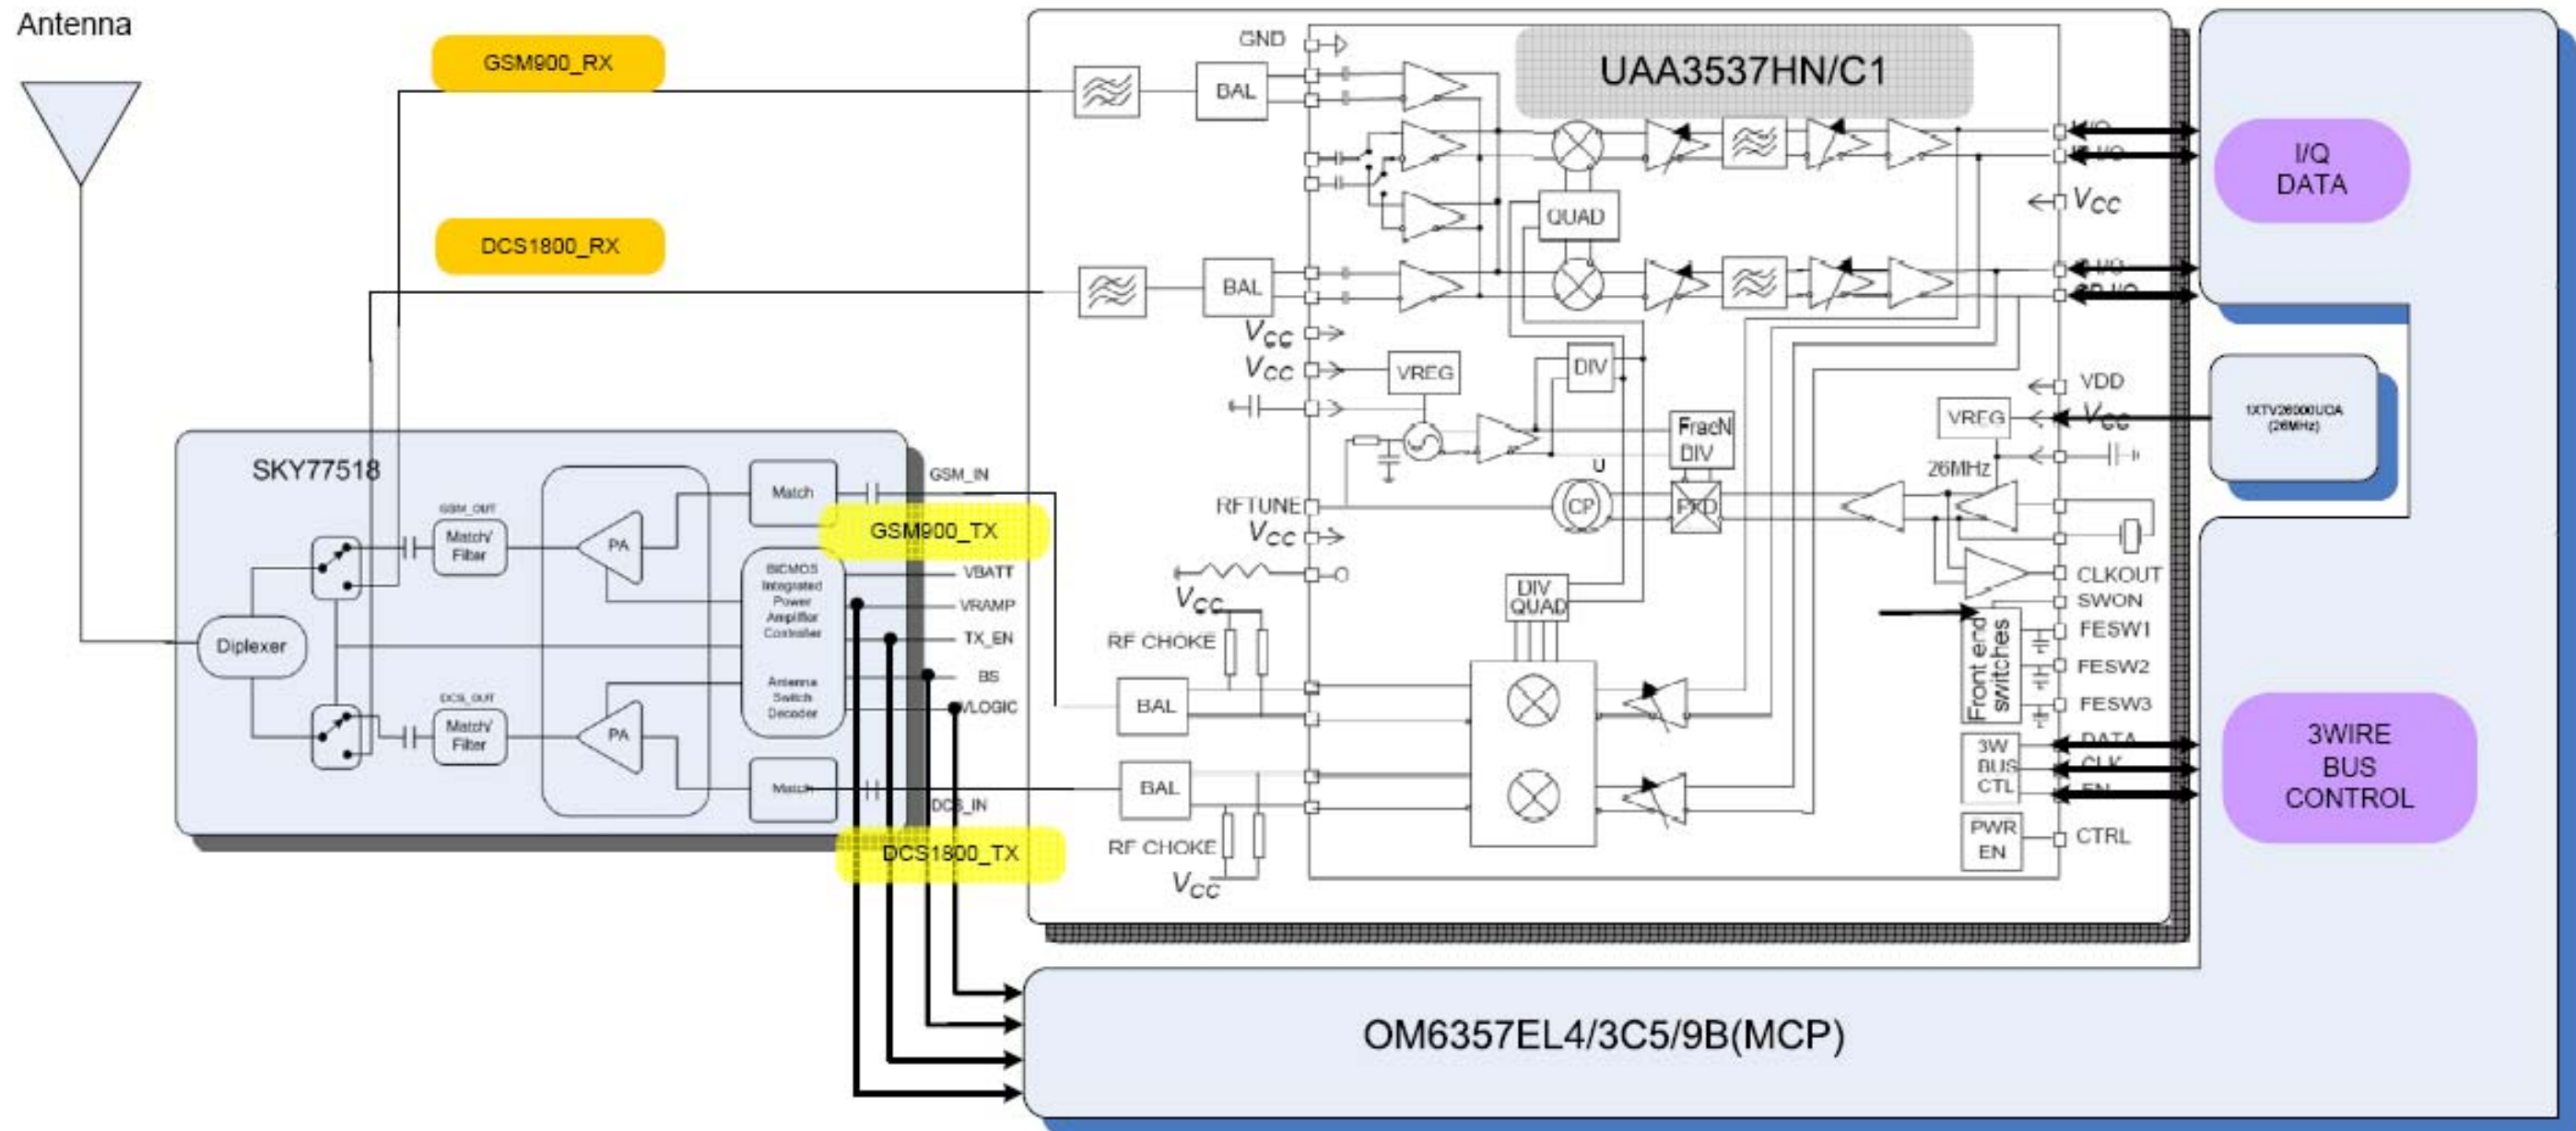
Antenna

GSM900_RX

DCS1800_RX

SKY77518

GSM_OUT

Match/ Filter

PA

Match

GSM_IN

GSM900_TX

BiCMOS Integrated Power Amplifier Controller

Antenna Switch Decoder

VBATT

VRAMP

TX_EN

BS

VLOGIC

Diplexer

DCS_OUT

Match/ Filter

PA

Match

DCS_IN

DCS1800_TX

UAA3537HN/C1

GND

BAL

BAL

QUAD

$V_{CC}$

$V_{CC}$

VREG

DIV

FracN DIV

U

RFTUNE

CP

PFD

$V_{CC}$

$V_{CC}$

DIV QUAD

RF CHOKE

BAL

BAL

RF CHOKE

$V_{CC}$

I/Q

I/Q

$V_{CC}$

I/Q

I/Q

VDD

VREG

$V_{CC}$

26MHz

CLKOUT

SWON

Front end switches

FESW1

FESW2

FESW3

3W BUS CTL

DATA

CLK

EN

PWR EN

CTRL

I/Q DATA

1XTV26000UOA (26MHz)

3WIRE BUS CONTROL

OM6357EL4/3C5/9B(MCP)